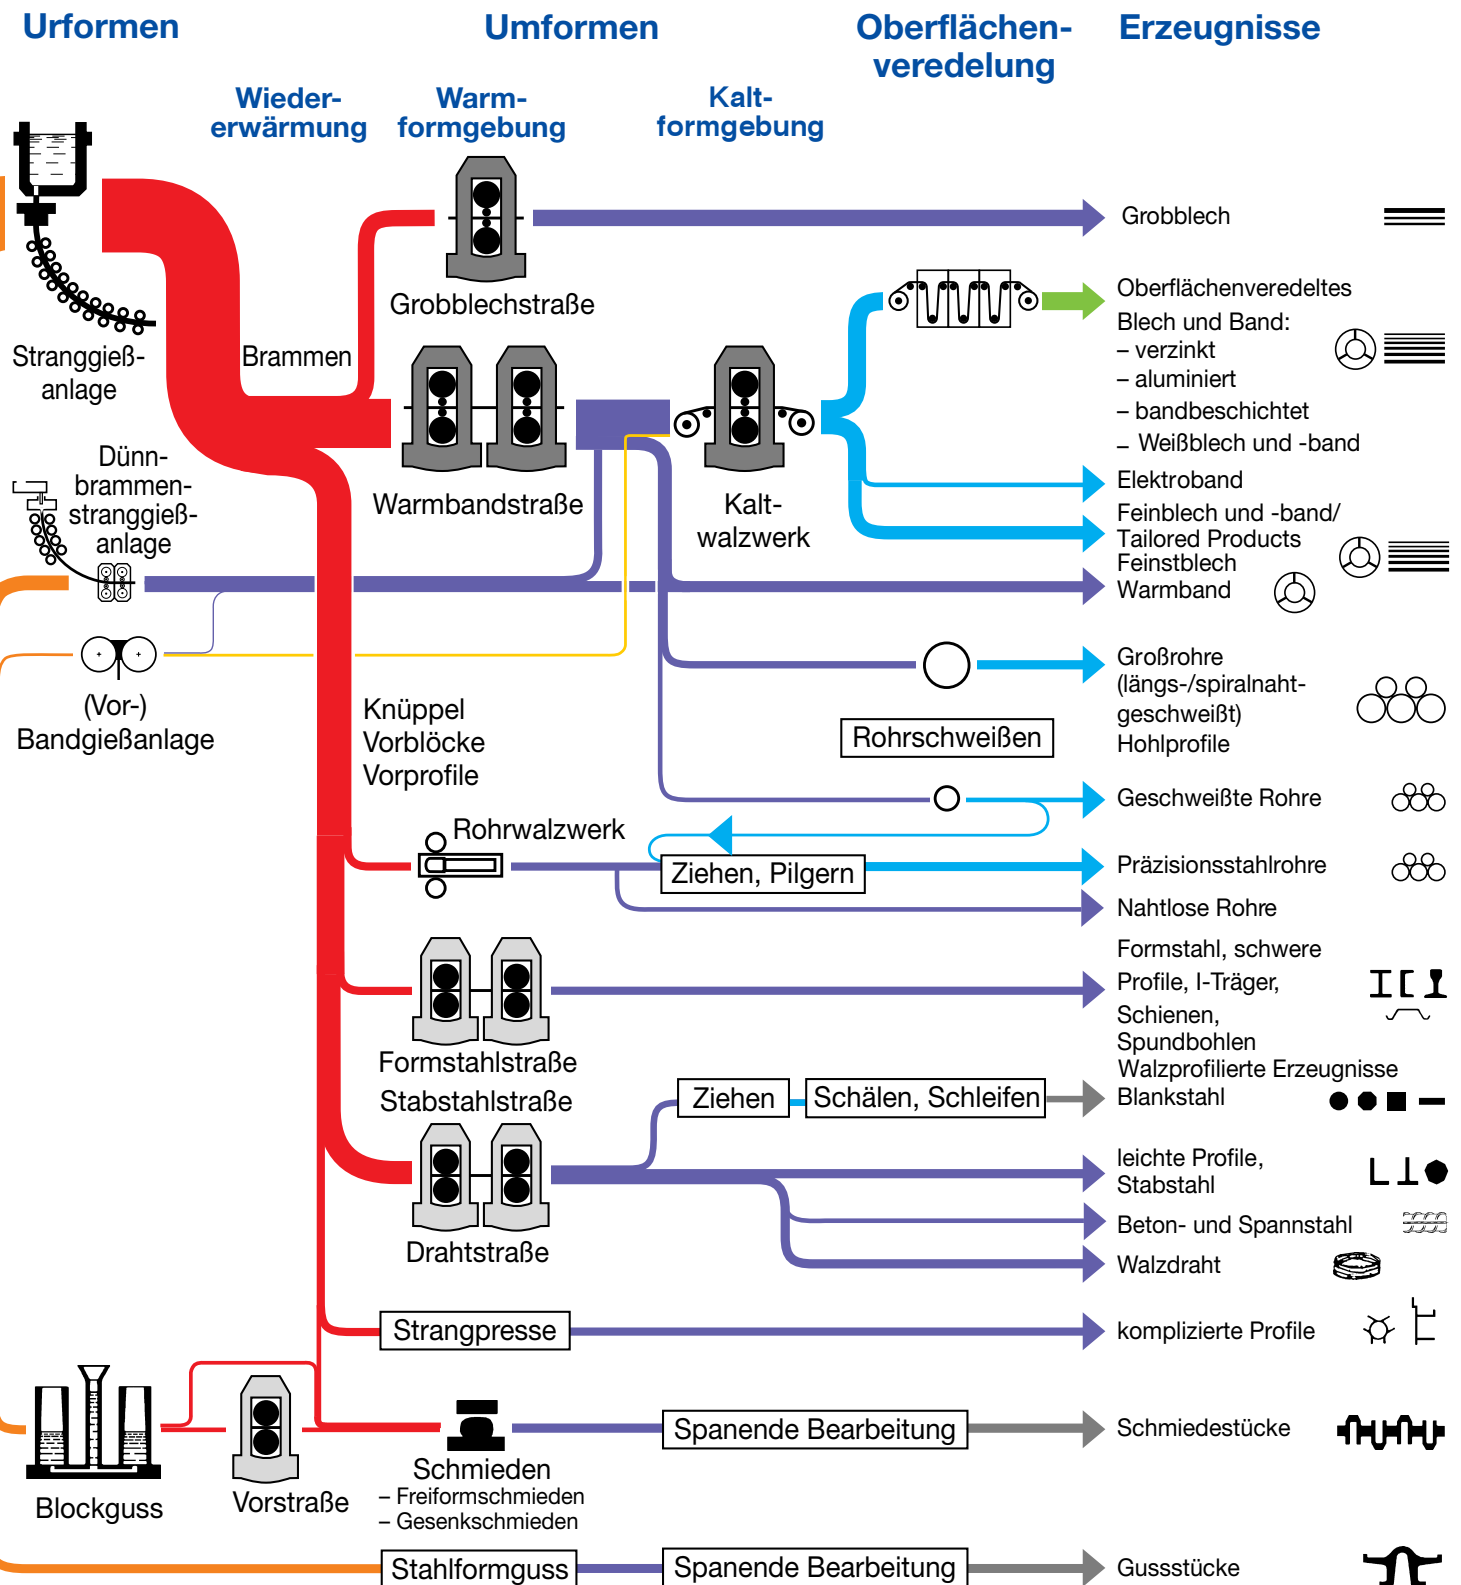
Urformen

Umformen

Oberflächenveredelung

Erzeugnisse

Wiedererwärmung

Warmformgebung

Kaltformgebung

Grobblech

Grobblechstraße

Oberflächenveredeltes Blech und Band:
– verzinkt
– aluminiert
– bandbeschichtet
– Weißblech und -band

Stranggießanlage

Brammen

Warmbandstraße

Kaltwalzwerk

Elektroband

Feinblech und -band/
Tailored Products
Feinstblech

Warmband

Dünnbrammenstranggießanlage

(Vor-)
Bandgießanlage

Großrohre
(längs-/spiralnahtgeschweißt)
Hohlprofile

Rohrschweißen

Knüppel
Vorblöcke
Vorprofile

Geschweißte Rohre

Rohrwalzwerk

Ziehen, Pilgern

Präzisionsstahlrohre

Nahtlose Rohre

Formstahl, schwere Profile, I-Träger, Schienen, Spundbohlen
Walzprofilierte Erzeugnisse

Formstahlstraße

Stabstahlstraße

Ziehen

Schälen, Schleifen

Blankstahl

leichte Profile, Stabstahl

Beton- und Spannstahl

Drahtstraße

Walzdraht

Strangpresse

komplizierte Profile

Spanende Bearbeitung

Schmiedestücke

Blockguss

Vorstraße

Schmieden
– Freiformschmieden
– Gesenkschmieden

Stahlformguss

Spanende Bearbeitung

Gussstücke